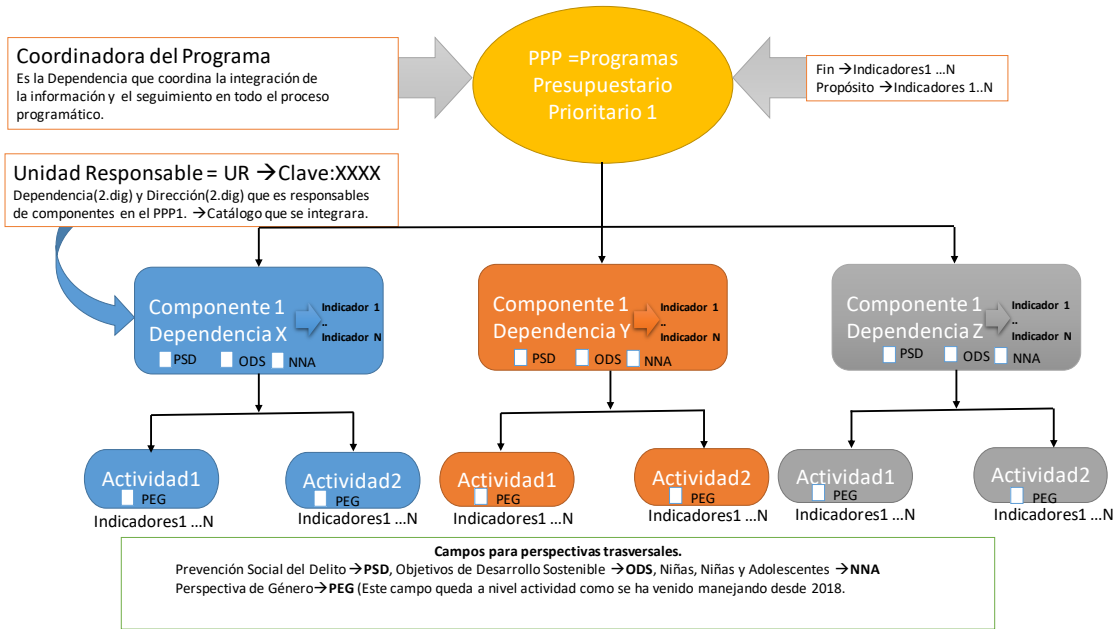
Coordinadora del Programa
Es la Dependencia que coordina la integración de la información y el seguimiento en todo el proceso programático.

PPP =Programas Presupuestario Prioritario 1

Fin →Indicadores1 …N
Propósito →Indicadores 1..N

Unidad Responsable = UR →Clave:XXXX
Dependencia(2.dig) y Dirección(2.dig) que es responsables de componentes en el PPP1. →Catálogo que se integrara.

Componente 1
Dependencia X
Indicador 1
..
Indicador N
PSD ODS NNA

Componente 1
Dependencia Y
Indicador 1
..
Indicador N
PSD ODS NNA

Componente 1
Dependencia Z
Indicador 1
..
Indicador N
PSD ODS NNA

Actividad1
PEG
Indicadores1 …N

Actividad2
PEG
Indicadores1 …N

Actividad1
PEG
Indicadores1 …N

Actividad2
PEG
Indicadores1 …N

Actividad1
PEG
Indicadores1 …N

Actividad2
PEG
Indicadores1 …N

Campos para perspectivas trasversales.
Prevención Social del Delito →PSD, Objetivos de Desarrollo Sostenible →ODS, Niñas, Niñas y Adolescentes →NNA
Perspectiva de Género→PEG (Este campo queda a nivel actividad como se ha venido manejando desde 2018.